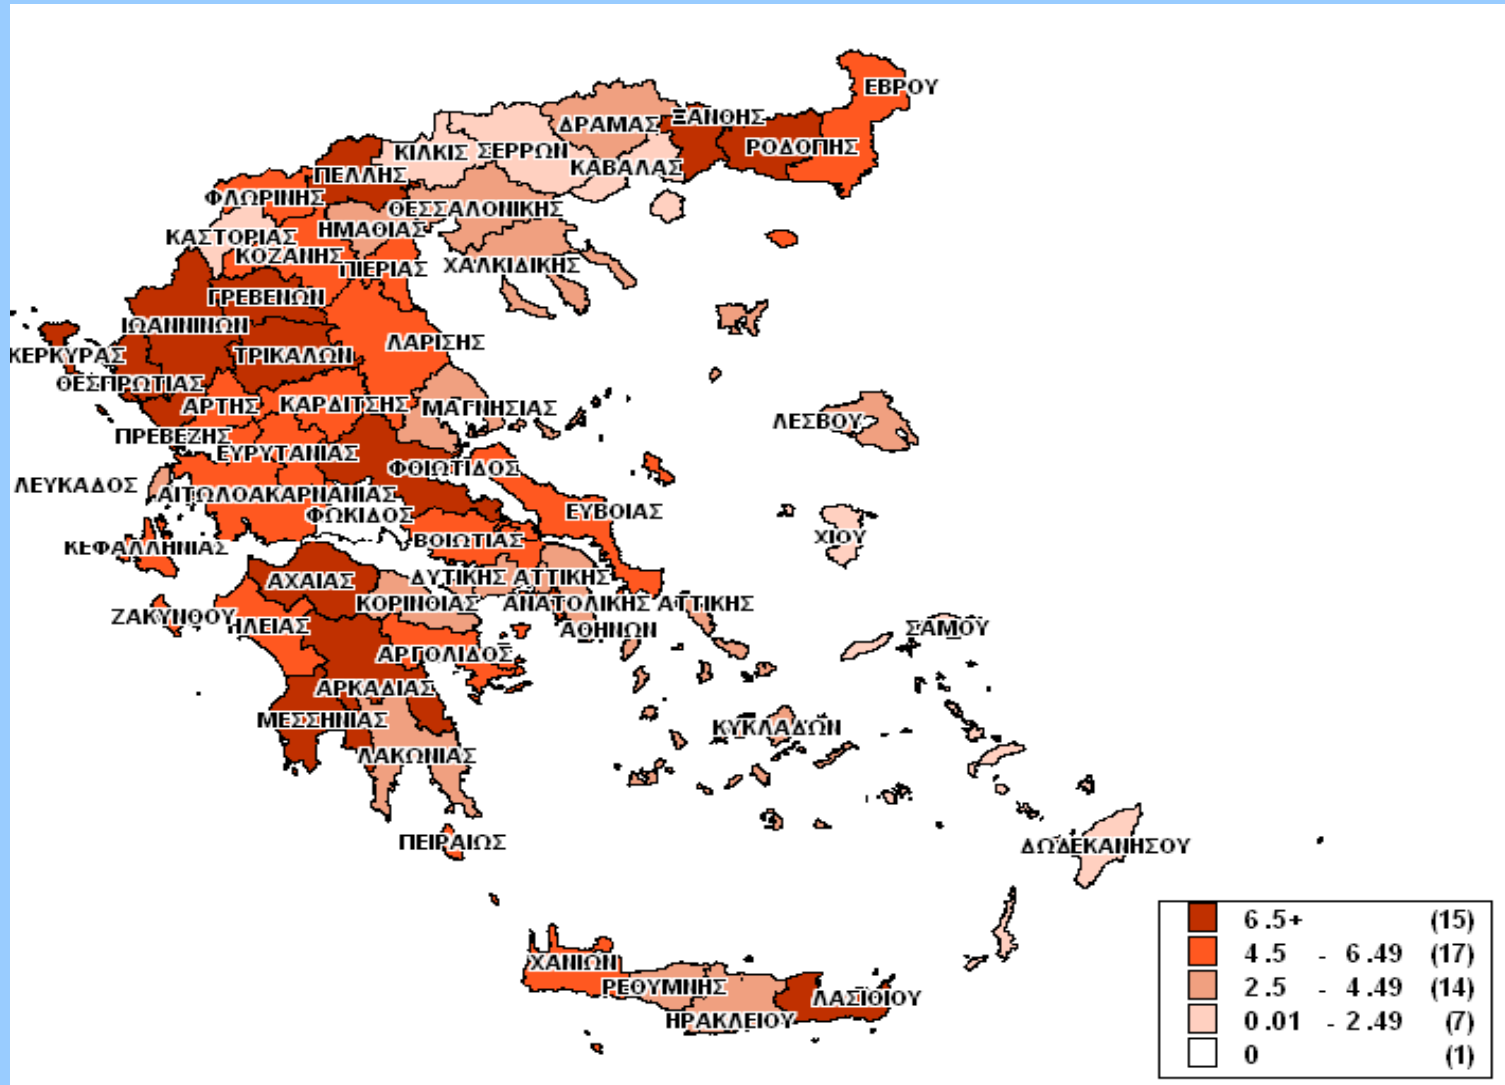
ΕΒΡΟΥ
ΔΡΑΜΑΣ
ΞΑΝΘΗΣ
ΚΙΛΚΙΣ
ΣΕΡΡΩΝ
ΡΟΔΟΠΗΣ
ΚΑΒΑΛΑΣ
ΠΕΛΛΗΣ
ΦΛΩΡΙΝΗΣ
ΘΕΣΣΑΛΟΝΙΚΗΣ
ΚΑΣΤΟΡΙΑΣ
ΗΜΑΘΙΑΣ
ΚΟΖΑΝΗΣ
ΠΙΕΡΙΑΣ
ΧΑΛΚΙΔΙΚΗΣ
ΓΡΕΒΕΝΩΝ
ΙΩΑΝΝΙΝΩΝ
ΛΑΡΙΣΗΣ
ΚΕΡΚΥΡΑΣ
ΤΡΙΚΑΛΩΝ
ΘΕΣΠΡΩΤΙΑΣ
ΑΡΤΗΣ
ΚΑΡΔΙΤΣΗΣ
ΜΑΓΝΗΣΙΑΣ
ΛΕΣΒΟΥ
ΠΡΕΒΕΖΗΣ
ΕΥΡΥΤΑΝΙΑΣ
ΦΘΙΩΤΙΔΟΣ
ΛΕΥΚΑΔΟΣ
ΑΙΤΩΛΟΑΚΑΡΝΑΝΙΑΣ
ΕΥΒΟΙΑΣ
ΦΩΚΙΔΟΣ
ΧΙΟΥ
ΒΟΙΩΤΙΑΣ
ΚΕΦΑΛΛΗΝΙΑΣ
ΑΧΑΙΑΣ
ΔΥΤΙΚΗΣ ΑΤΤΙΚΗΣ
ΚΟΡΙΝΘΙΑΣ
ΑΝΑΤΟΛΙΚΗΣ ΑΤΤΙΚΗΣ
ΖΑΚΥΝΘΟΥ
ΗΛΕΙΑΣ
ΑΘΗΝΩΝ
ΣΑΜΟΥ
ΑΡΓΟΛΙΔΟΣ
ΑΡΚΑΔΙΑΣ
ΜΕΣΣΗΝΙΑΣ
ΚΥΚΛΑΔΩΝ
ΛΑΚΩΝΙΑΣ
ΠΕΙΡΑΙΩΣ
ΔΩΔΕΚΑΝΗΣΟΥ
ΧΑΝΙΩΝ
ΡΕΘΥΜΝΗΣ
ΛΑΣΙΘΙΟΥ
ΗΡΑΚΛΕΙΟΥ

| | | |
|---|---|---|
| 6.5+ | | (15) |
| 4.5 | - 6.49 | (17) |
| 2.5 | - 4.49 | (14) |
| 0.01 | - 2.49 | (7) |
| 0 | | (1) |